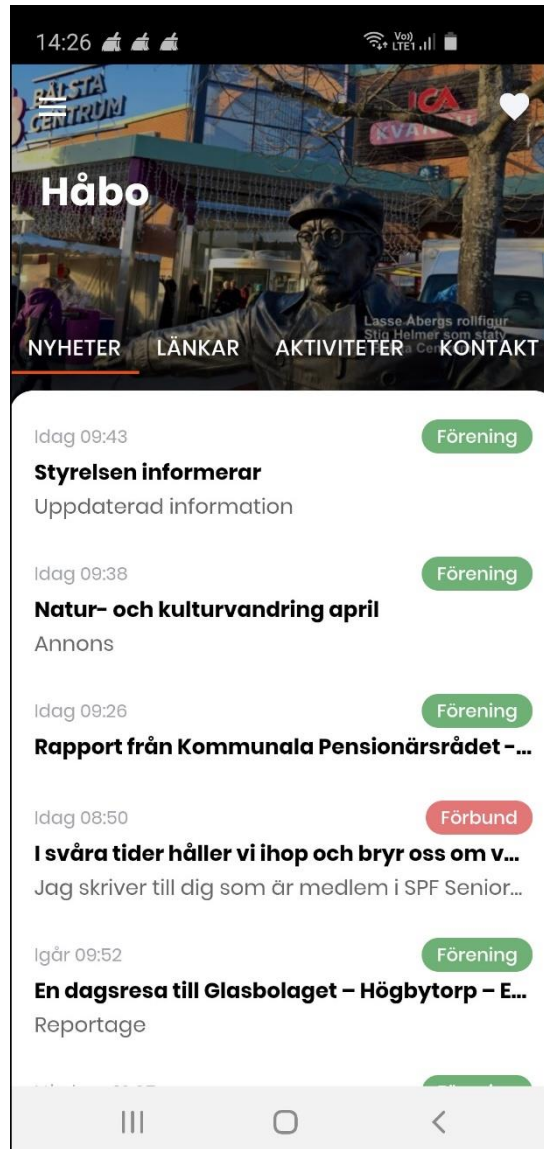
14:26

Vo)) LTE1

BÅLSTA CENTRUM

ICA KVANTUM

Håbo

Lasse Åbergs rollfigur Stig Helmer som staty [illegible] Ce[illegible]

NYHETER LÄNKAR AKTIVITETER KONTAKT

Idag 09:43
Förening
Styrelsen informerar
Uppdaterad information

Idag 09:38
Förening
Natur- och kulturvandring april
Annons

Idag 09:26
Förening
Rapport från Kommunala Pensionärsrådet -...

Idag 08:50
Förbund
I svåra tider håller vi ihop och bryr oss om v...
Jag skriver till dig som är medlem i SPF Senior...

Igår 09:52
Förening
En dagsresa till Glasbolaget – Högbytorp – E...
Reportage

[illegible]